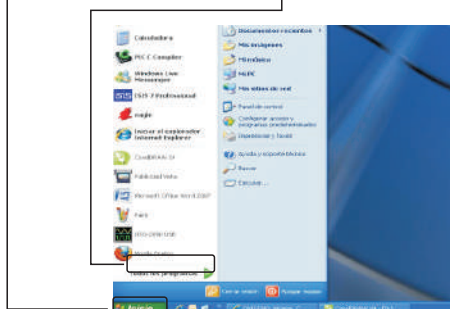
Calculadora

PIC C Compiler

Windows Live Messenger

ISIS 7 Professional

Paint

Iniciar el explorador Internet Explorer

CorelDRAW X4

Publicador Winc

Microsoft Office Word 2007

Paint

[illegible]

Mozilla Firefox

Todos los programas

Documentos recientes

Mis imágenes

Mi música

Mi PC

Mis sitios de red

Panel de control

Configurar acceso y programas predeterminados

Impresoras y faxes

Ayuda y soporte técnico

Buscar

Ejecutar...

Cerrar sesión

Apagar equipo

Inicio